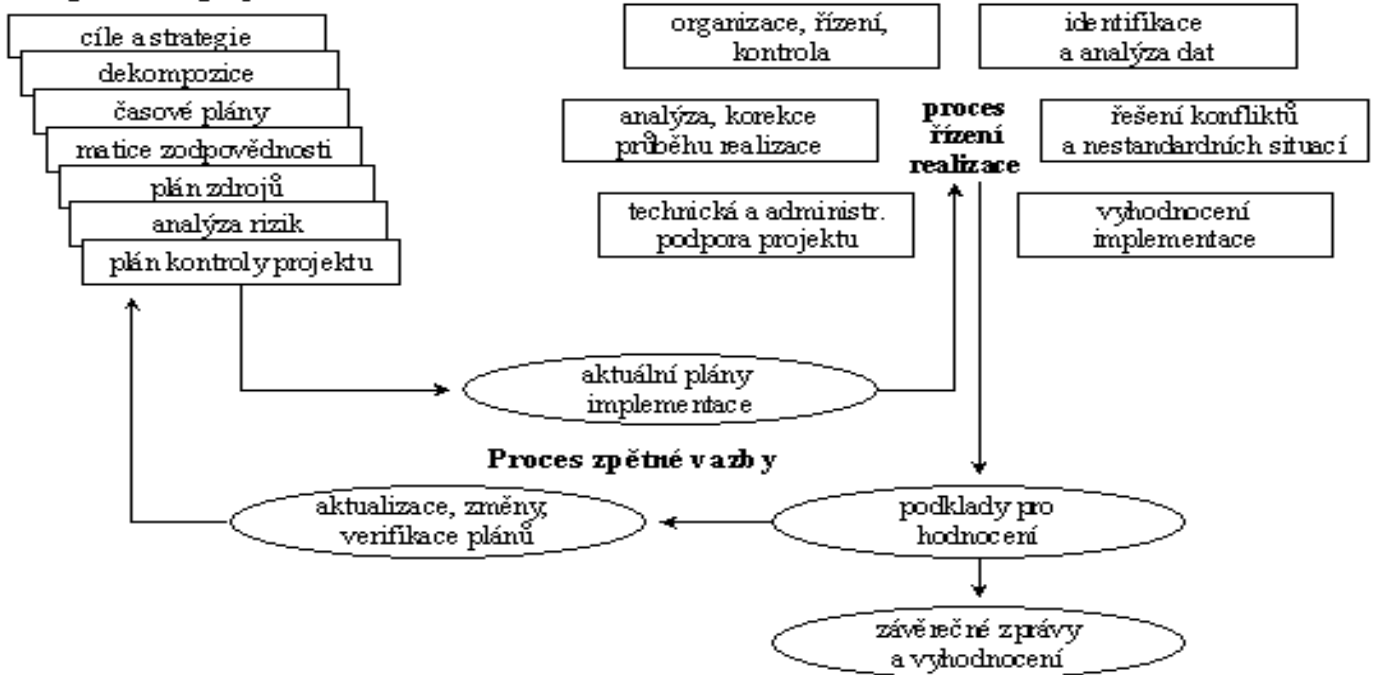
cíle a strategie

dekompozice

časové plány

matice zodpovědnosti

plán zdrojů

analýza rizik

plán kontroly projektu

organizace, řízení, kontrola

identifikace a analýza dat

analýza, korekce průběhu realizace

proces řízení realizace

řešení konfliktů a nestandardních situací

technická a administr. podpora projektu

vyhodnocení implementace

aktuální plány implementace

Proces zpětné vazby

aktualizace, změny, verifikace plánů

podklady pro hodnocení

závěrečné zprávy a vyhodnocení